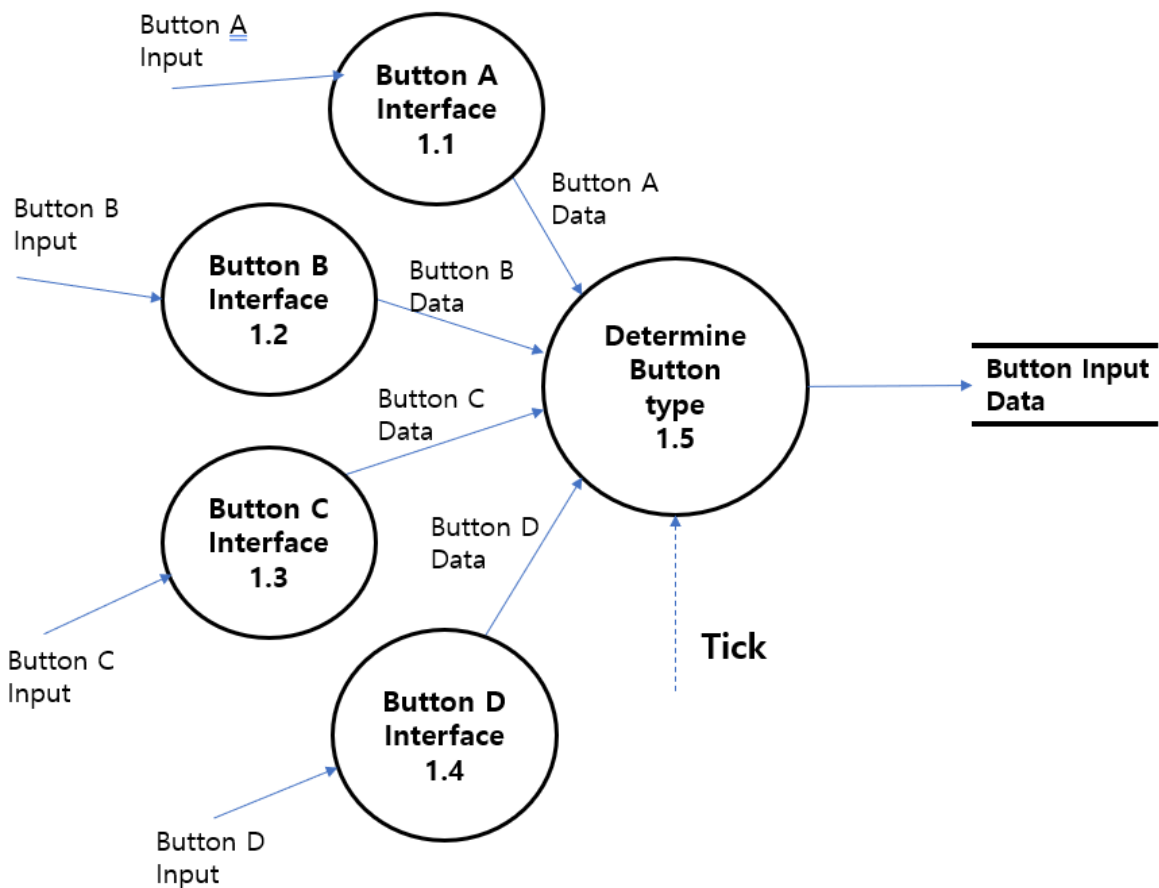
Button A Input

Button A Interface 1.1

Button A Data

Button B Input

Button B Interface 1.2

Button B Data

Determine Button type 1.5

Button Input Data

Button C Data

Button C Interface 1.3

Button D Data

Button C Input

Tick

Button D Interface 1.4

Button D Input